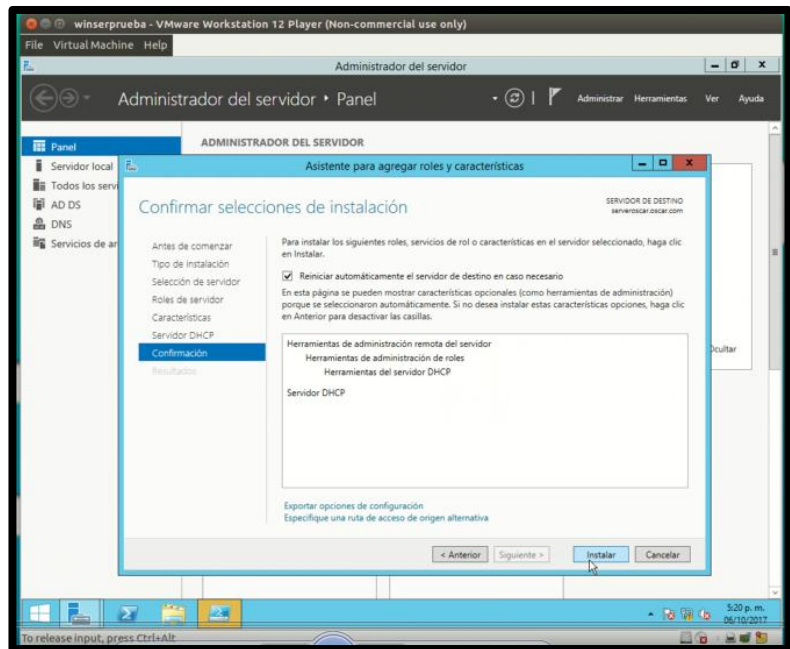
winserprueba - VMware Workstation 12 Player (Non-commercial use only)

File Virtual Machine Help

Administrador del servidor

Administrador del servidor ▸ Panel

Administrar Herramientas Ver Ayuda

Panel
Servidor local
Todos los serv
AD DS
DNS
Servicios de ar

ADMINISTRADOR DEL SERVIDOR

Asistente para agregar roles y características

Confirmar selecciones de instalación

SERVIDOR DE DESTINO
serveroscar.oscar.com

Antes de comenzar
Tipo de instalación
Selección de servidor
Roles de servidor
Características
Servidor DHCP
Confirmación
Resultados

Para instalar los siguientes roles, servicios de rol o características en el servidor seleccionado, haga clic en Instalar.

Reiniciar automáticamente el servidor de destino en caso necesario

En esta página se pueden mostrar características opcionales (como herramientas de administración) porque se seleccionaron automáticamente. Si no desea instalar estas características opciones, haga clic en Anterior para desactivar las casillas.

Herramientas de administración remota del servidor
Herramientas de administración de roles
Herramientas del servidor DHCP
Servidor DHCP

Exportar opciones de configuración
Especifique una ruta de acceso de origen alternativa

< Anterior Siguiente > Instalar Cancelar

Ocultar

5:20 p. m.
06/10/2017

To release input, press Ctrl+Alt